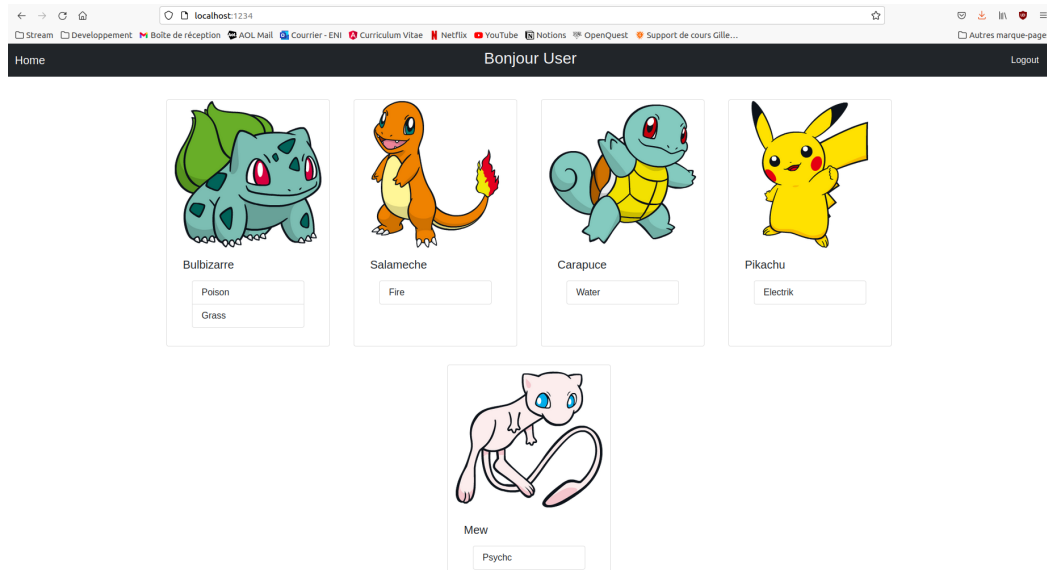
localhost:1234

Stream Developpement Boîte de réception AOL Mail Courrier - ENI Curriculum Vitae Netflix YouTube Notions OpenQuest Support de cours Gille...

Autres marque-page

Home

Bonjour User

Logout

Bulbizarre

Poison

Grass

Salameche

Fire

Carapuce

Water

Pikachu

Electrik

Mew

Psychc